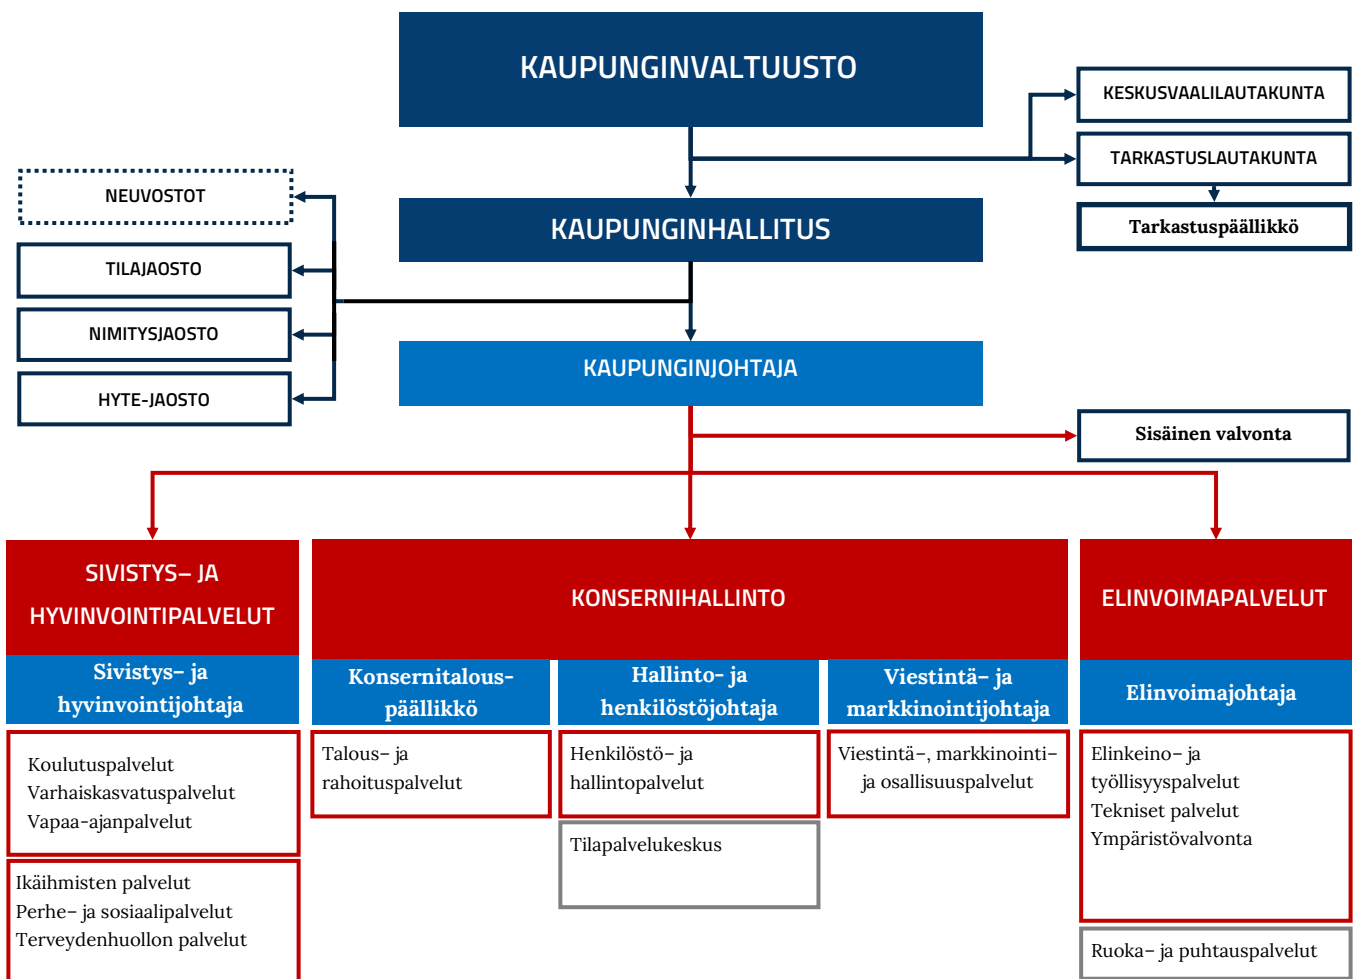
KAUPUNGINVALTUUSTO

KESKUSVAALILAUTAKUNTA

TARKASTUSLAUTAKUNTA

Tarkastuspäällikkö

NEUVOSTOT

TILAJAOSTO

NIMITYSJAOSTO

HYTE-JAOSTO

KAUPUNGINHALLITUS

KAUPUNGINJOHTAJA

Sisäinen valvonta

SIVISTYS– JA HYVINVOINTIPALVELUT

Sivistys– ja hyvinvointijohtaja

Koulutuspalvelut
Varhaiskasvatuspalvelut
Vapaa-ajanpalvelut

Ikäihmisten palvelut
Perhe– ja sosiaalipalvelut
Terveydenhuollon palvelut

KONSERNIHALLINTO

Konsernitalous-päällikkö

Talous– ja rahoituspalvelut

Hallinto- ja henkilöstöjohtaja

Henkilöstö– ja hallintopalvelut

Tilapalvelukeskus

Viestintä- ja markkinointijohtaja

Viestintä–, markkinointi– ja osallisuuspalvelut

ELINVOIMAPALVELUT

Elinvoimajohtaja

Elinkeino– ja työllisyyspalvelut
Tekniset palvelut
Ympäristövalvonta

Ruoka– ja puhtauspalvelut